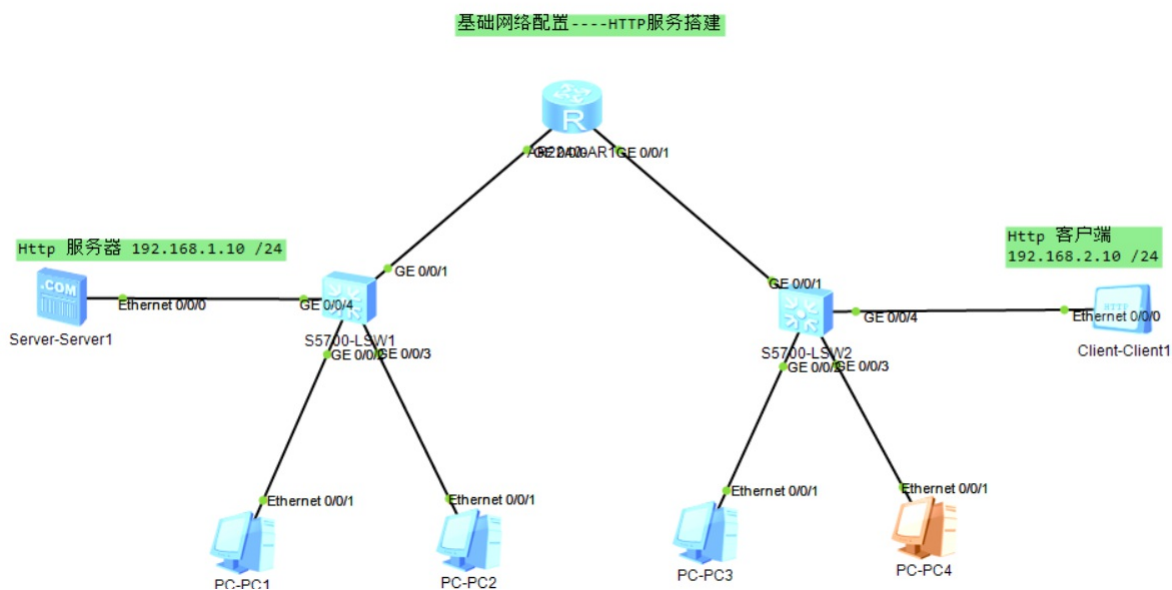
基础网络配置----HTTP服务搭建

GE 0/0/0 AR2220-AR1 GE 0/0/1

Http 服务器 192.168.1.10 /24

.COM

Server-Server1

Ethernet 0/0/0

GE 0/0/4

GE 0/0/1

S5700-LSW1

GE 0/0/2

GE 0/0/3

Ethernet 0/0/1

Ethernet 0/0/1

PC-PC1

PC-PC2

GE 0/0/1

S5700-LSW2

GE 0/0/4

GE 0/0/2

GE 0/0/3

Http 客户端 192.168.2.10 /24

HTTP

Ethernet 0/0/0

Client-Client1

Ethernet 0/0/1

Ethernet 0/0/1

PC-PC3

PC-PC4